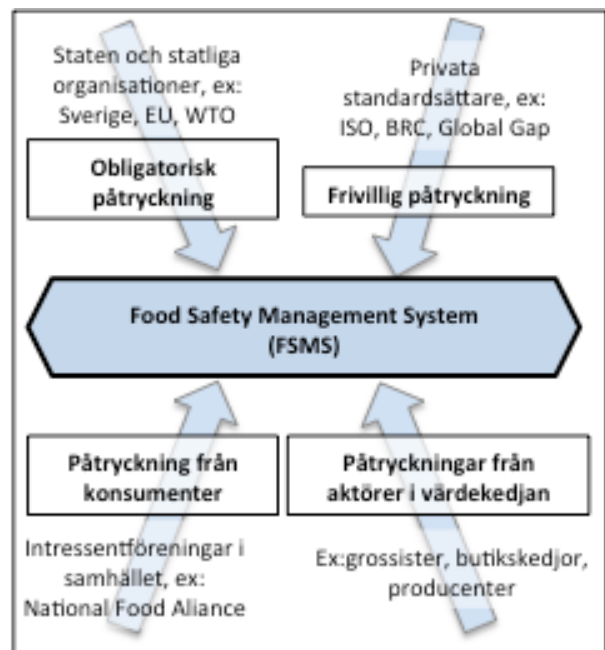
Staten och statliga organisationer, ex: Sverige, EU, WTO

Obligatorisk påtryckning

Privata standardsättare, ex: ISO, BRC, Global Gap

Frivillig påtryckning

Food Safety Management System (FSMS)

Påtryckning från konsumenter

Påtryckningar från aktörer i värdekedjan

Intressentföreningar i samhället, ex: National Food Aliance

Ex:grossister, butikskedjor, producenter